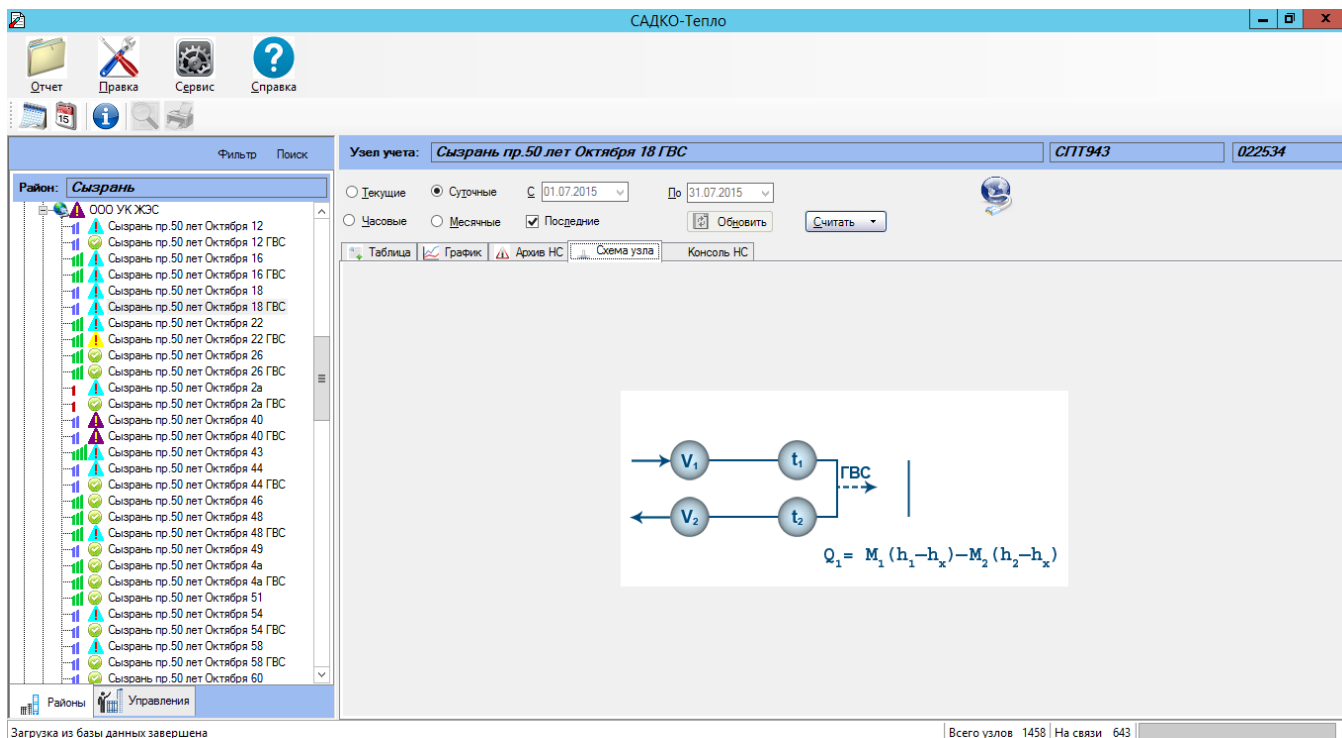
САДКО-Тепло

Отчет
Правка
Сервис
Справка

Фильтр Поиск

Район: Сызрань

ООО УК ЖЭС
Сызрань пр.50 лет Октября 12
Сызрань пр.50 лет Октября 12 ГВС
Сызрань пр.50 лет Октября 16
Сызрань пр.50 лет Октября 16 ГВС
Сызрань пр.50 лет Октября 18
Сызрань пр.50 лет Октября 18 ГВС
Сызрань пр.50 лет Октября 22
Сызрань пр.50 лет Октября 22 ГВС
Сызрань пр.50 лет Октября 26
Сызрань пр.50 лет Октября 26 ГВС
Сызрань пр.50 лет Октября 2а
Сызрань пр.50 лет Октября 2а ГВС
Сызрань пр.50 лет Октября 40
Сызрань пр.50 лет Октября 40 ГВС
Сызрань пр.50 лет Октября 43
Сызрань пр.50 лет Октября 44
Сызрань пр.50 лет Октября 44 ГВС
Сызрань пр.50 лет Октября 46
Сызрань пр.50 лет Октября 48
Сызрань пр.50 лет Октября 48 ГВС
Сызрань пр.50 лет Октября 49
Сызрань пр.50 лет Октября 4а
Сызрань пр.50 лет Октября 4а ГВС
Сызрань пр.50 лет Октября 51
Сызрань пр.50 лет Октября 54
Сызрань пр.50 лет Октября 54 ГВС
Сызрань пр.50 лет Октября 58
Сызрань пр.50 лет Октября 58 ГВС
Сызрань пр.50 лет Октября 60

Районы Управления

Узел учета: Сызрань пр.50 лет Октября 18 ГВС | СПТ943 | 022534

Текущие Суточные С 01.07.2015 По 31.07.2015
Часовые Месячные Последние Обновить Считать

Таблица График Архив НС Схема узла Консоль НС

$V_1$ $t_1$ ГВС
$V_2$ $t_2$
$Q_1 = M_1(h_1-h_x)-M_2(h_2-h_x)$

Загрузка из базы данных завершена
Всего узлов 1458 На связи 643